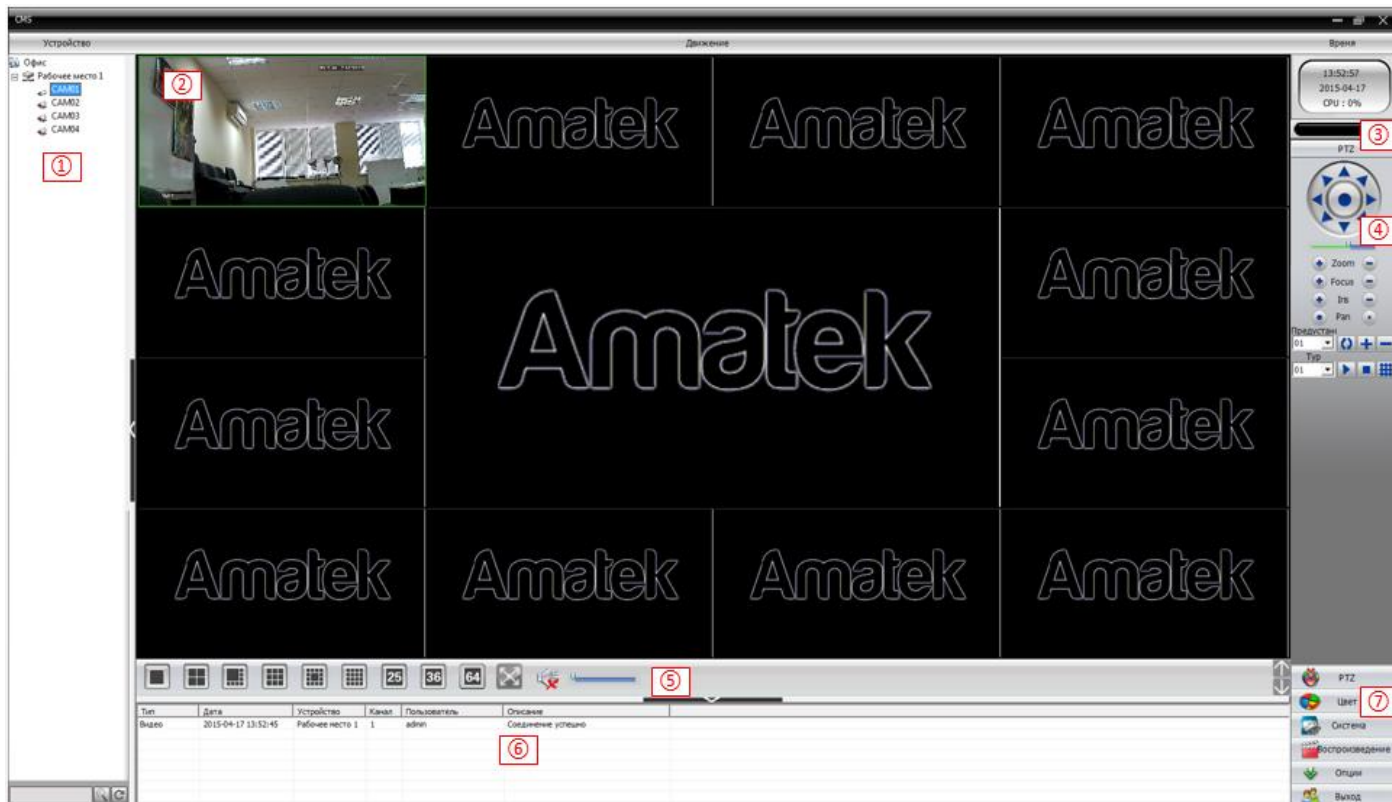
CMS

Устройство

Движение

Время

Офис
Рабочее место 1
CAM01
CAM02
CAM03
CAM04

①

②

Amatek

Amatek

Amatek

Amatek

Amatek

Amatek

Amatek

Amatek

Amatek

Amatek

Amatek

Amatek

13:52:57
2015-04-17
CPU : 0%

③

PTZ

④

Zoom
Focus
Iris
Pan

Предустан
01

Тур
01

25 36 64

⑤

| Тип | Дата | Устройство | Канал | Пользователь | Описание |
|---|---|---|---|---|---|
| Видео | 2015-04-17 13:52:45 | Рабочее место 1 | 1 | admin | Соединение успешно |

⑥

PTZ

Цвет

⑦

Система

Воспроизведение

Опции

Выход